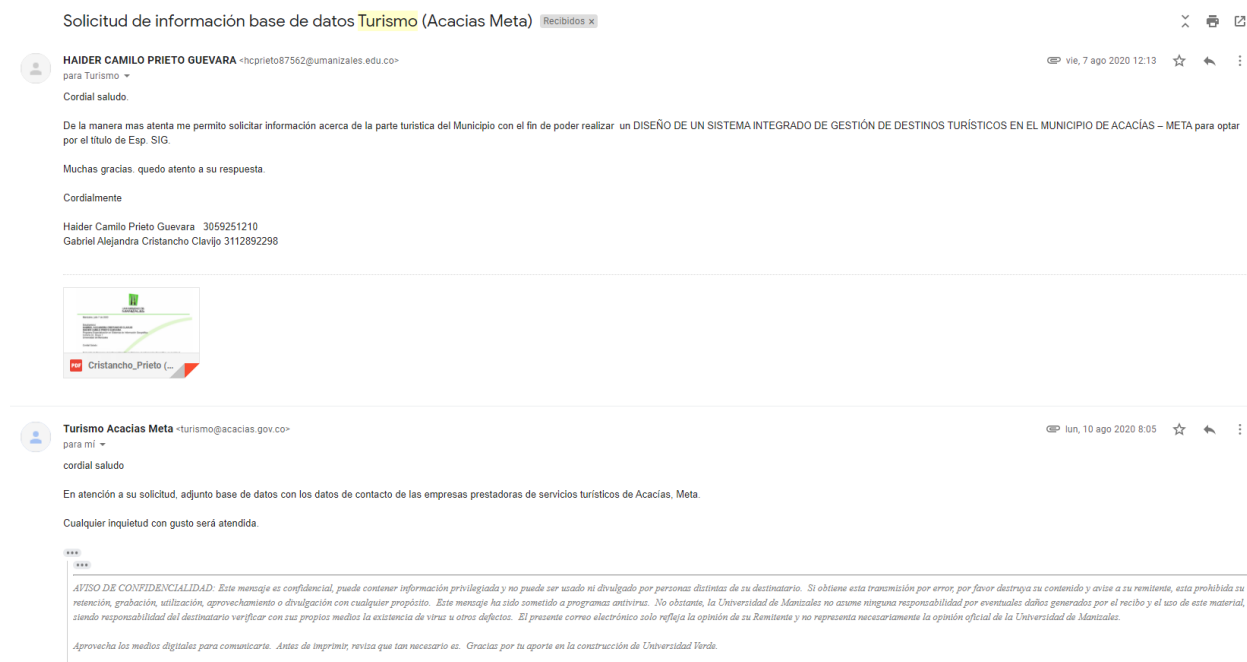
Solicitud de información base de datos Turismo (Acacias Meta) Recibidos ×

HAIDER CAMILO PRIETO GUEVARA <hcprieto87562@umanizales.edu.co>
para Turismo

vie, 7 ago 2020 12:13

Cordial saludo.

De la manera mas atenta me permito solicitar información acerca de la parte turistica del Municipio con el fin de poder realizar un DISEÑO DE UN SISTEMA INTEGRADO DE GESTIÓN DE DESTINOS TURÍSTICOS EN EL MUNICIPIO DE ACACÍAS – META para optar por el titulo de Esp. SIG.

Muchas gracias. quedo atento a su respuesta.

Cordialmente

Haider Camilo Prieto Guevara 3059251210
Gabriel Alejandra Cristancho Clavijo 3112892298

PDF Cristancho_Prieto (...

Turismo Acacias Meta <turismo@acacias.gov.co>
para mí

lun, 10 ago 2020 8:05

cordial saludo

En atención a su solicitud, adjunto base de datos con los datos de contacto de las empresas prestadoras de servicios turísticos de Acacías, Meta.

Cualquier inquietud con gusto será atendida.

AVISO DE CONFIDENCIALIDAD: Este mensaje es confidencial, puede contener información privilegiada y no puede ser usado ni divulgado por personas distintas de su destinatario. Si obtiene esta transmisión por error, por favor destruya su contenido y avise a su remitente, esta prohibida su retención, grabación, utilización, aprovechamiento o divulgación con cualquier propósito. Este mensaje ha sido sometido a programas antivirus. No obstante, la Universidad de Manizales no asume ninguna responsabilidad por eventuales daños generados por el recibo y el uso de este material, siendo responsabilidad del destinatario verificar con sus propios medios la existencia de virus u otros defectos. El presente correo electrónico solo refleja la opinión de su Remitente y no representa necesariamente la opinión oficial de la Universidad de Manizales.

Aprovecha los medios digitales para comunicarte. Antes de imprimir, revisa que tan necesario es. Gracias por tu aporte en la construcción de Universidad Verde.